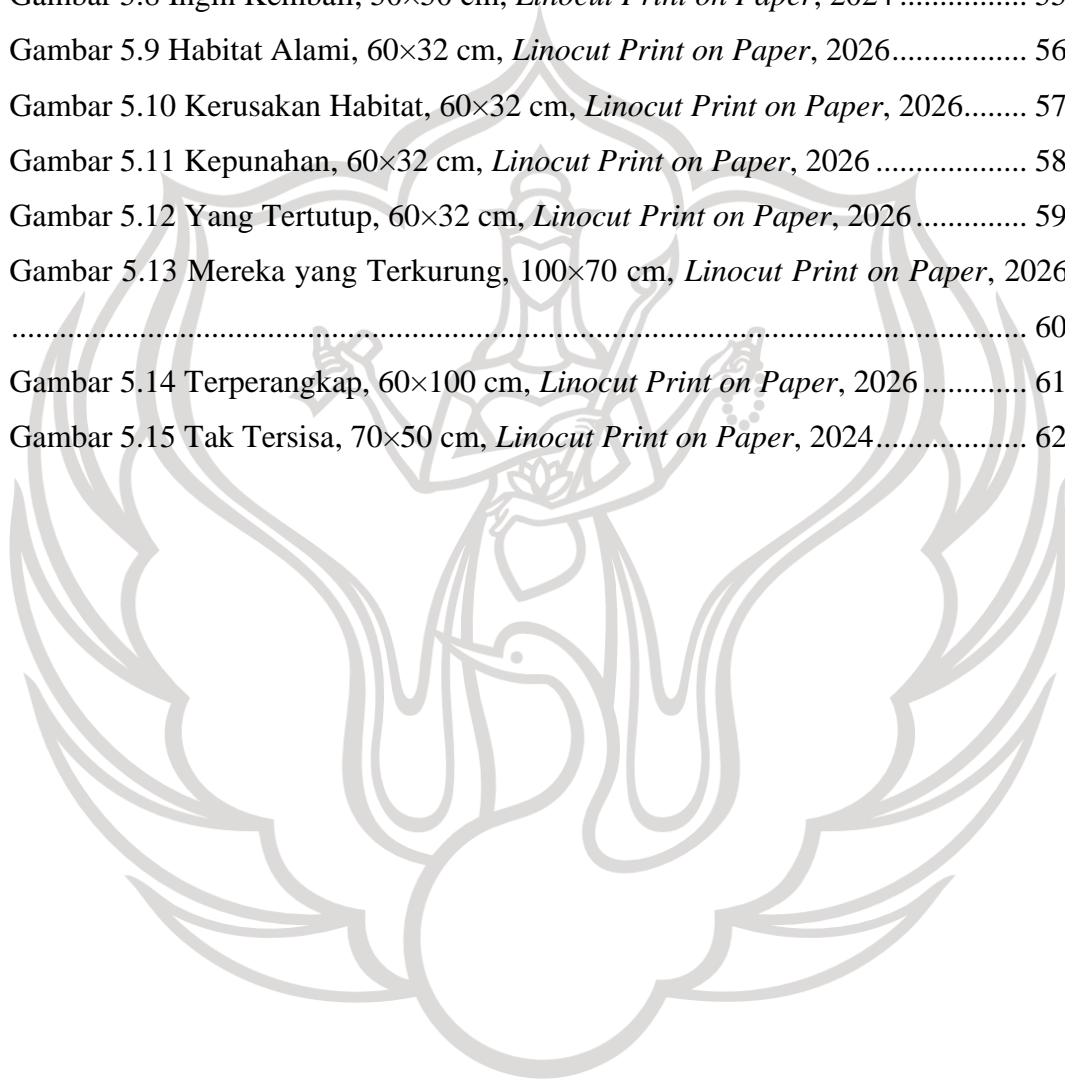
Gambar 5.8 Ingin Kembali, 50×50 cm, *Linocut Print on Paper*, 2024 ................ 55
Gambar 5.9 Habitat Alami, 60×32 cm, *Linocut Print on Paper*, 2026................. 56
Gambar 5.10 Kerusakan Habitat, 60×32 cm, *Linocut Print on Paper*, 2026........ 57
Gambar 5.11 Kepunahan, 60×32 cm, *Linocut Print on Paper*, 2026 .................. 58
Gambar 5.12 Yang Tertutup, 60×32 cm, *Linocut Print on Paper*, 2026 .............. 59
Gambar 5.13 Mereka yang Terkurung, 100×70 cm, *Linocut Print on Paper*, 2026 ........................................................................................................................ 60
Gambar 5.14 Terperangkap, 60×100 cm, *Linocut Print on Paper*, 2026 ............. 61
Gambar 5.15 Tak Tersisa, 70×50 cm, *Linocut Print on Paper*, 2024.................. 62